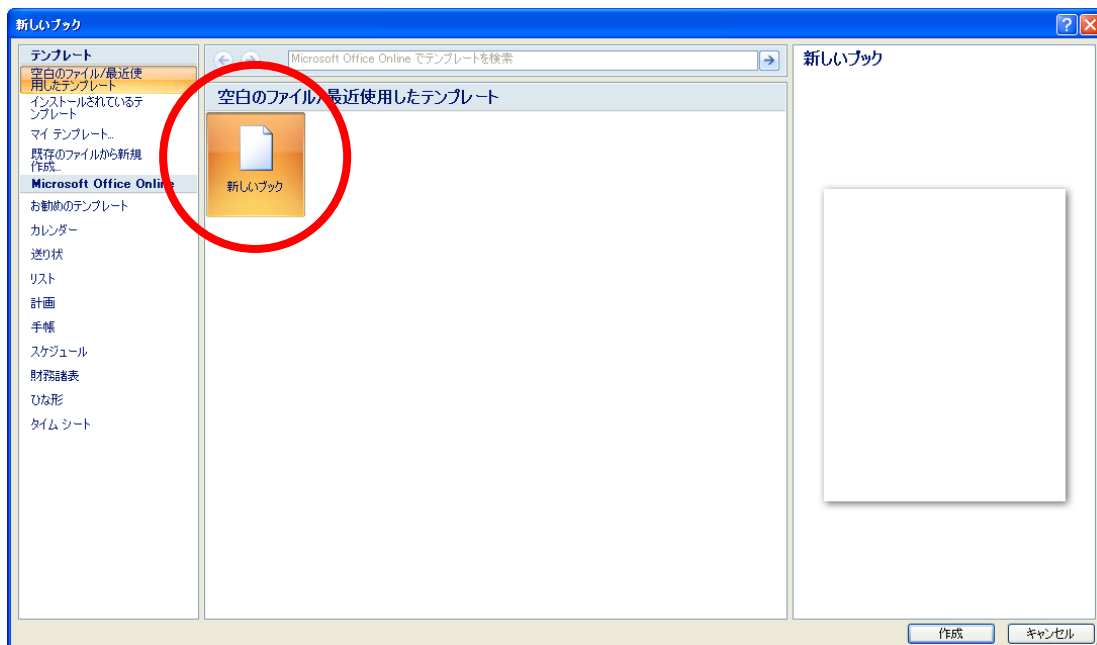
新しいブック

テンプレート
空白のファイル/最近使用したテンプレート
インストールされているテンプレート
マイ テンプレート...
既存のファイルから新規作成...
Microsoft Office Online
お勧めのテンプレート
カレンダー
送り状
リスト
計画
手帳
スケジュール
財務諸表
ひな形
タイム シート

Microsoft Office Online でテンプレートを検索

空白のファイル/最近使用したテンプレート

新しいブック

新しいブック

作成
キャンセル